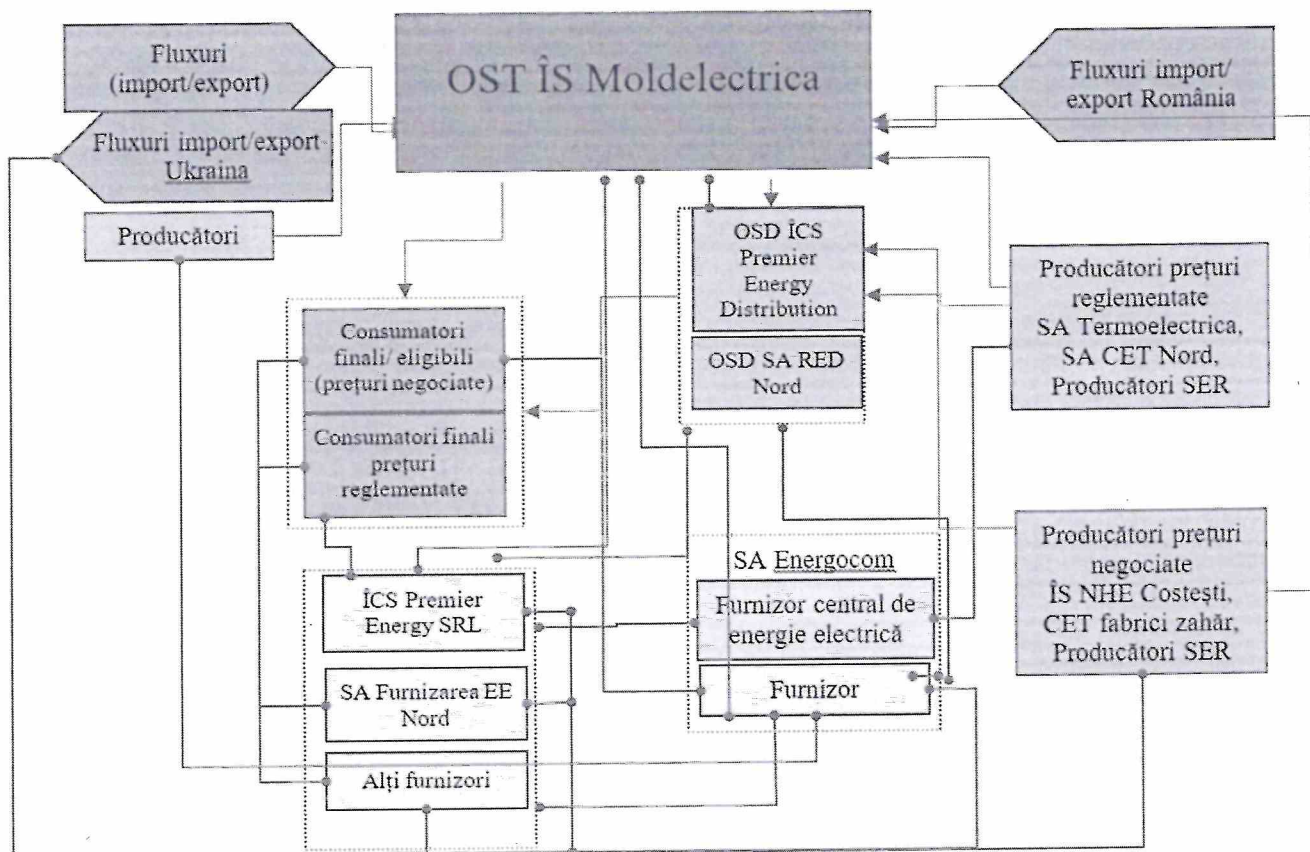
Fluxuri (import/export)

OST ÎS Moldelectrica

Fluxuri import/ export România

Fluxuri import/export-Ukraina

Producători

OSD ÎCS Premier Energy Distribution

OSD SA RED Nord

Producători prețuri reglementate SA Termoelectrica, SA CET Nord, Producători SER

Consumatori finali/ eligibili (prețuri negociate)

Consumatori finali prețuri reglementate

Producători prețuri negociate ÎS NHE Costești, CET fabrici zahăr, Producători SER

SA Energocom

ÎCS Premier Energy SRL

Furnizor central de energie electrică

SA Furnizarea EE Nord

Furnizor

Alți furnizori